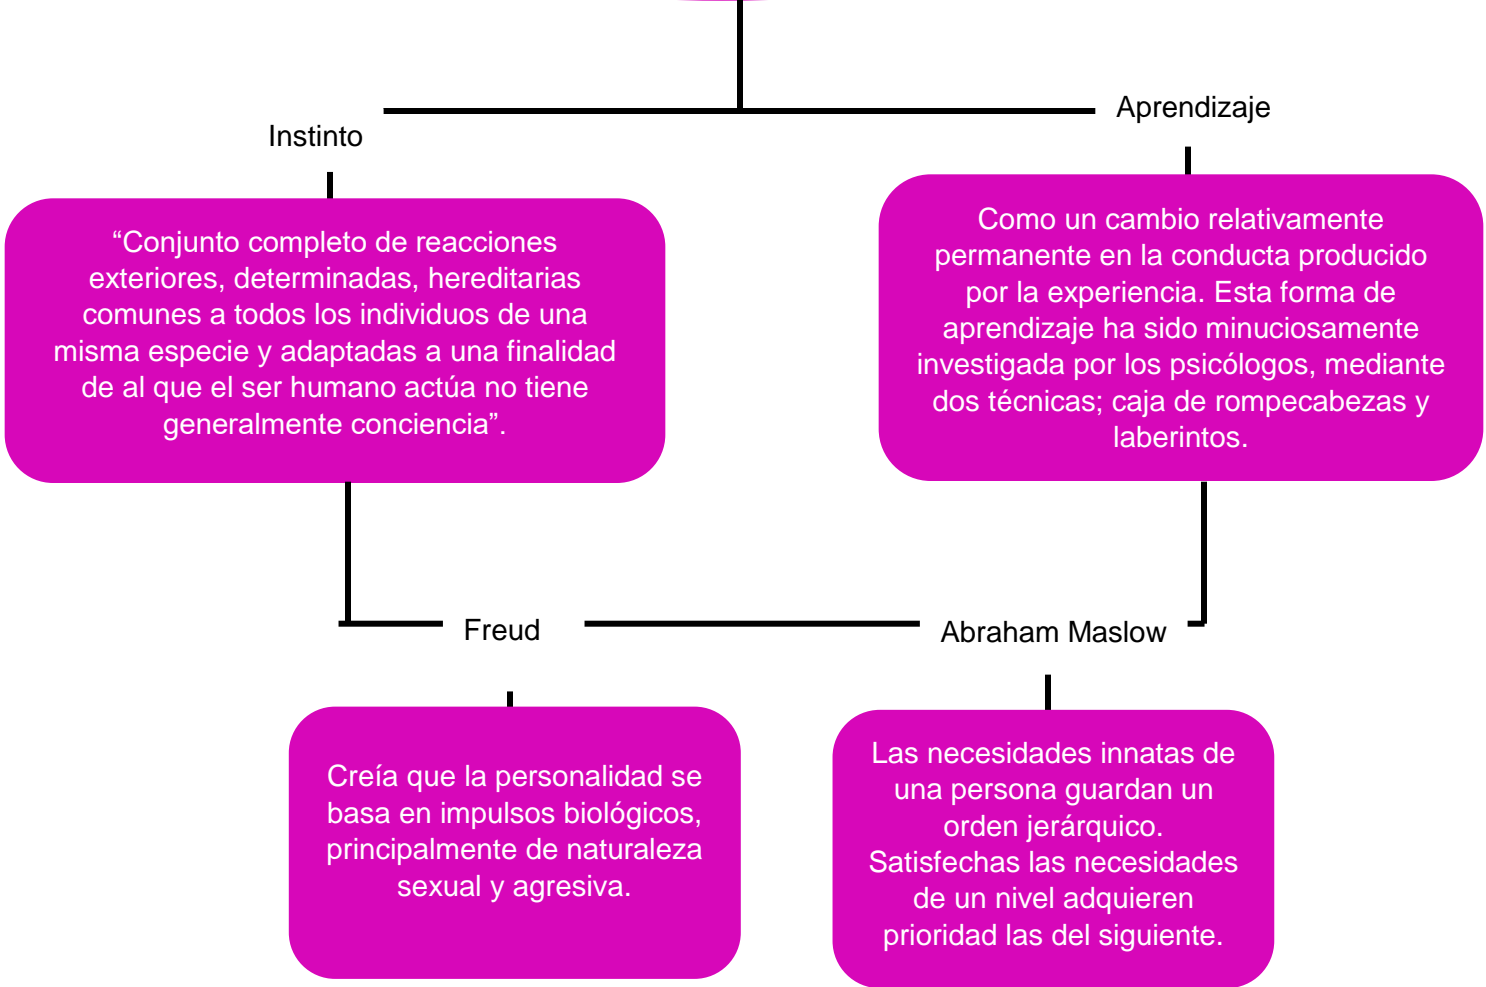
Instinto

Aprendizaje

“Conjunto completo de reacciones exteriores, determinadas, hereditarias comunes a todos los individuos de una misma especie y adaptadas a una finalidad de al que el ser humano actúa no tiene generalmente conciencia”.

Como un cambio relativamente permanente en la conducta producido por la experiencia. Esta forma de aprendizaje ha sido minuciosamente investigada por los psicólogos, mediante dos técnicas; caja de rompecabezas y laberintos.

Freud

Abraham Maslow

Creía que la personalidad se basa en impulsos biológicos, principalmente de naturaleza sexual y agresiva.

Las necesidades innatas de una persona guardan un orden jerárquico. Satisfechas las necesidades de un nivel adquieren prioridad las del siguiente.